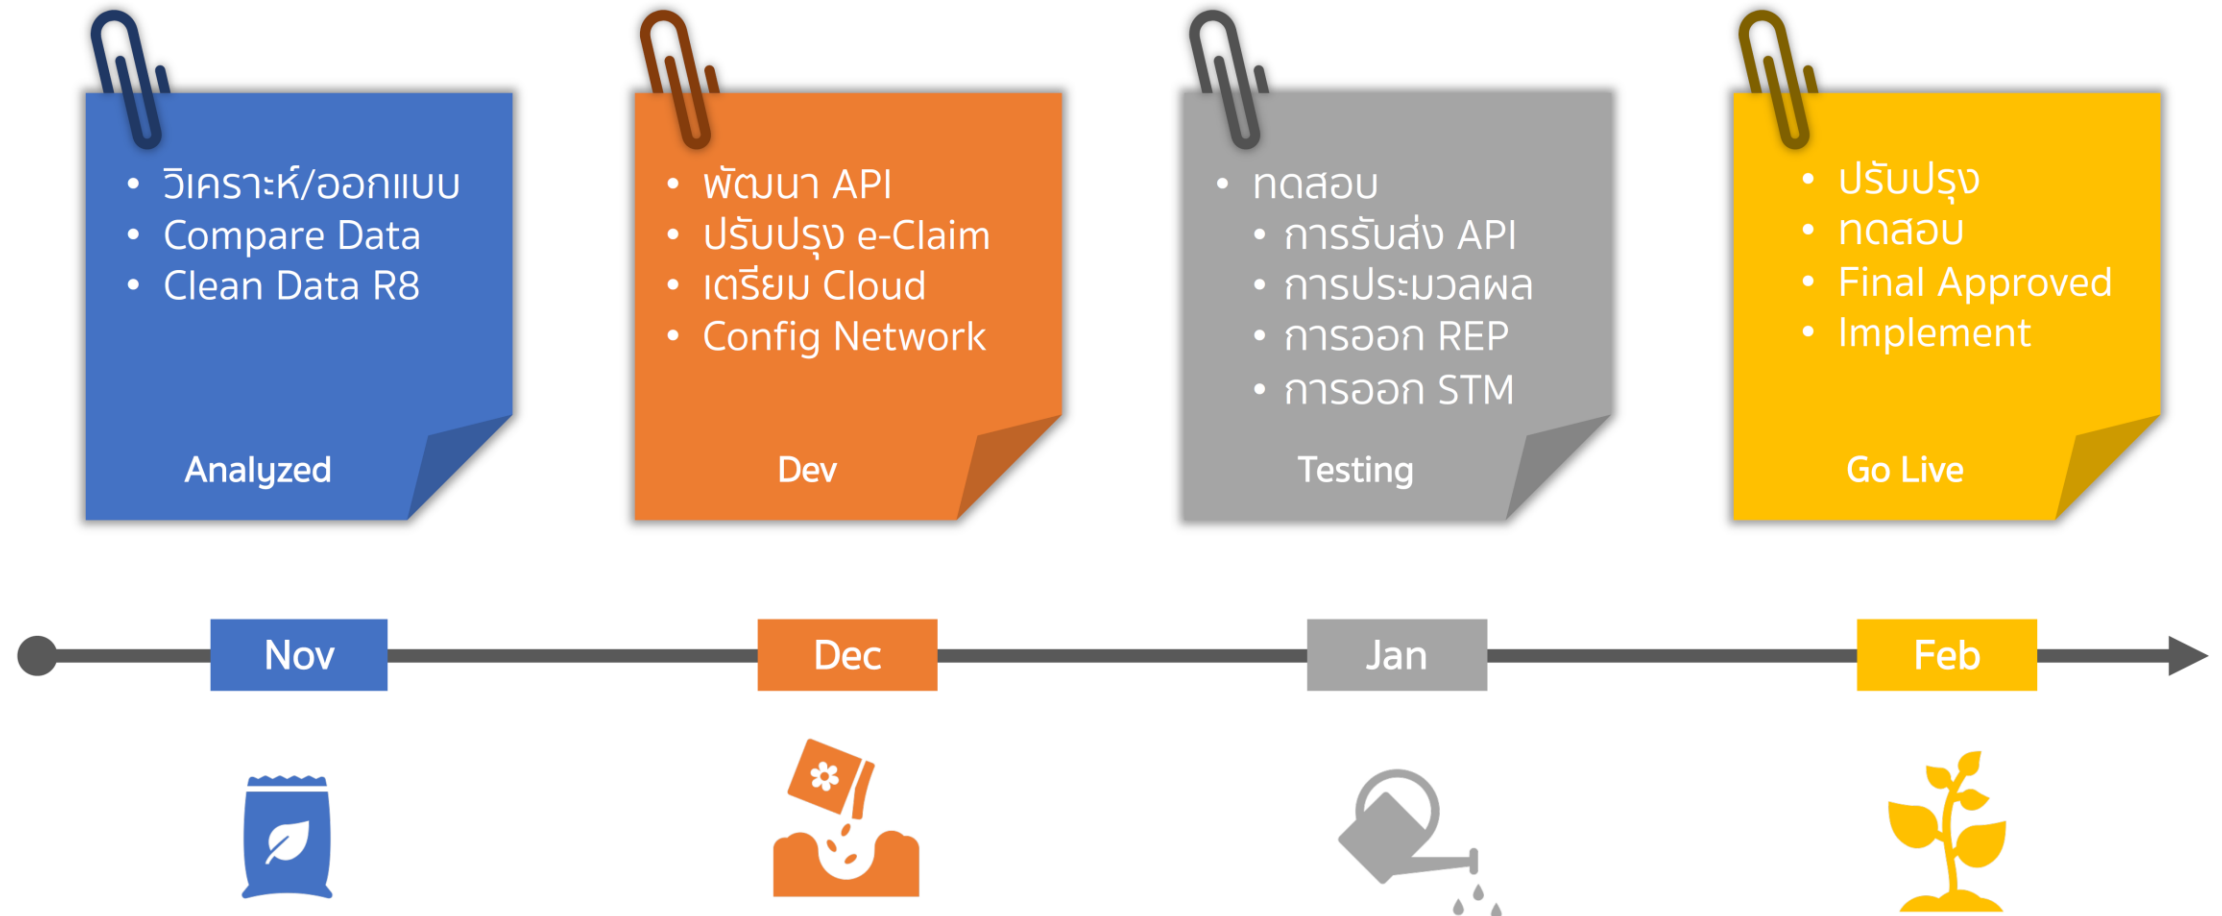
- วิเคราะห์/ออกแบบ
- Compare Data
- Clean Data R8

Analyzed

- พัฒนา API
- ปรับปรุง e-Claim
- เตรียม Cloud
- Config Network

Dev

- ทดสอบ
  - การรับส่ง API
  - การประมวลผล
  - การออก REP
  - การออก STM

Testing

- ปรับปรุง
- ทดสอบ
- Final Approved
- Implement

Go Live

Nov

Dec

Jan

Feb